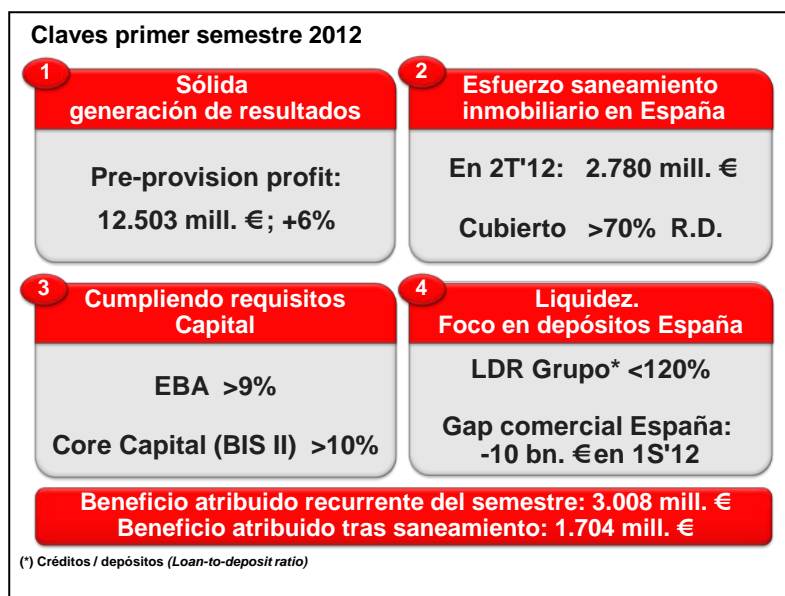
Claves primer semestre 2012

1
Sólida generación de resultados

Pre-provision profit:
12.503 mill. €; +6%

2
Esfuerzo saneamiento inmobiliario en España

En 2T'12: 2.780 mill. €

Cubierto >70% R.D.

3
Cumpliendo requisitos Capital

EBA >9%

Core Capital (BIS II) >10%

4
Liquidez.
Foco en depósitos España

LDR Grupo* <120%

Gap comercial España:
-10 bn. € en 1S'12

Beneficio atribuido recurrente del semestre: 3.008 mill. €
Beneficio atribuido tras saneamiento: 1.704 mill. €

(*) Créditos / depósitos (Loan-to-deposit ratio)